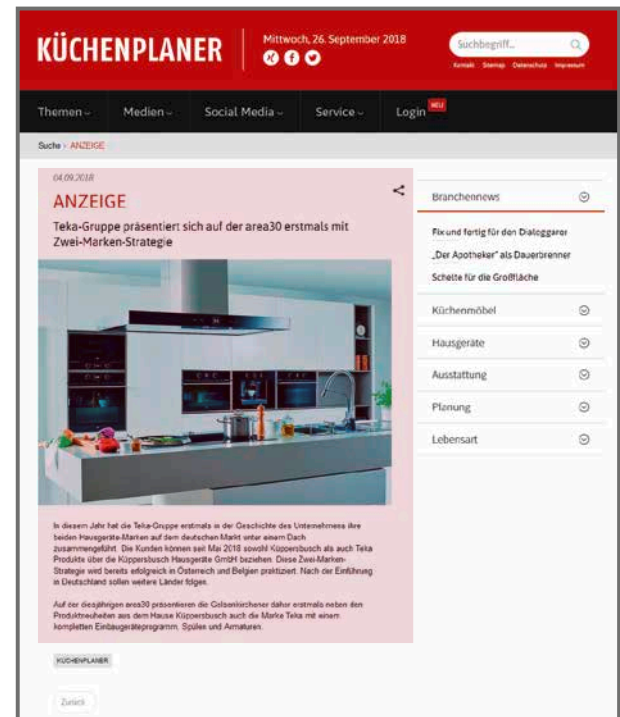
KÜCHENPLANER

Mittwoch, 26. September 2018

Suchbegriff...

Kontakt Sitemap Datenschutz Impressum

Themen Medien Social Media Service Login NEU

Suche › ANZEIGE

04.09.2018

ANZEIGE

Teka-Gruppe präsentiert sich auf der area30 erstmals mit Zwei-Marken-Strategie

In diesem Jahr hat die Teka-Gruppe erstmals in der Geschichte des Unternehmens ihre beiden Hausgeräte-Marken auf dem deutschen Markt unter einem Dach zusammengeführt. Die Kunden können seit Mai 2018 sowohl Küppersbusch als auch Teka Produkte über die Küppersbusch Hausgeräte GmbH beziehen. Diese Zwei-Marken-Strategie wird bereits erfolgreich in Österreich und Belgien praktiziert. Nach der Einführung in Deutschland sollen weitere Länder folgen.

Auf der diesjährigen area30 präsentieren die Gelsenkirchener daher erstmals neben den Produktneuheiten aus dem Hause Küppersbusch auch die Marke Teka mit einem kompletten Einbaugeräteprogramm, Spülen und Armaturen.

KÜCHENPLANER

Zurück

Branchennews

Fix und fertig für den Dialoggarer

„Der Apotheker" als Dauerbrenner

Schelte für die Großfläche

Küchenmöbel

Hausgeräte

Ausstattung

Planung

Lebensart